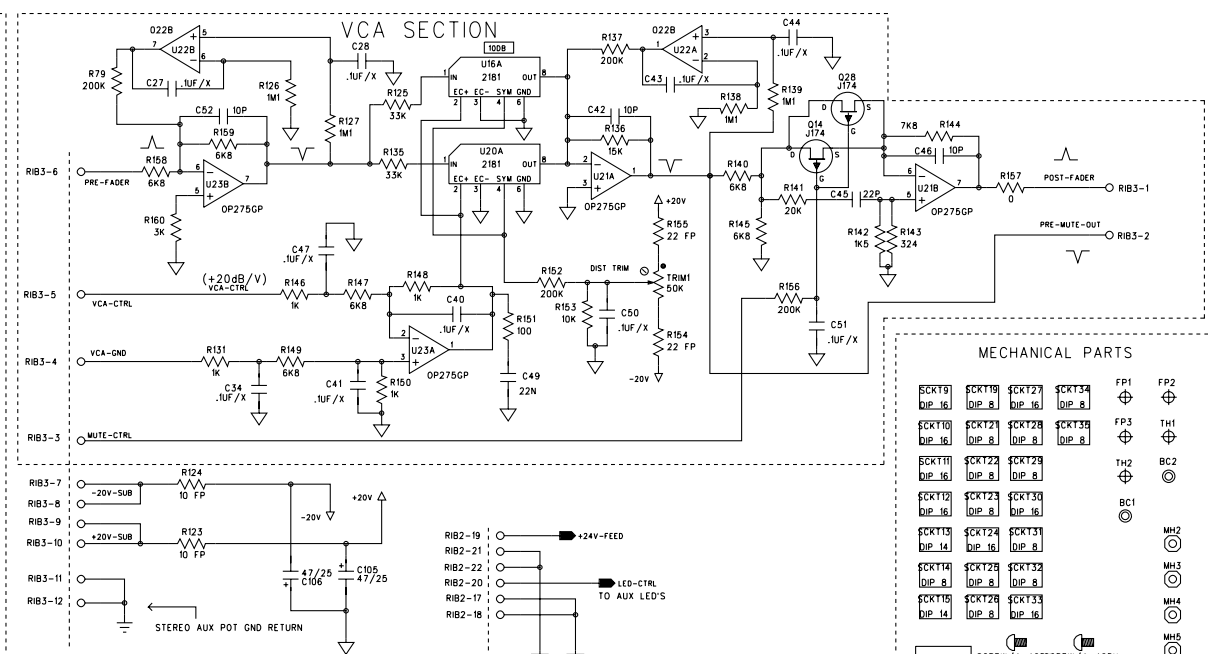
VCA SECTION

022B
U22B
R79
200K
C27 .1UF/X
R126
1M1
C28
.1UF/X
R127
1M1
C52 10P
R159
6K8
R158
6K8
PRE-FADER
U23B
OP275GP
R160
3K
RIB3-6

10DB
U16A
2181
IN OUT
EC+ EC- SYM GND
R125
33K
R135
33K
U20A
2181
IN OUT
EC+ EC- SYM GND

R137
200K
022B
U22A
C43 .1UF/X
C44
.1UF/X
R139
1M1
R138
1M1
C42 10P
R136
15K
U21A
OP275GP
+20V
R155
22 FP
TRIM1
50K
DIST TRIM
R154
22 FP
-20V

Q28
J174
Q14
J174
7K8
R144
C46 10P
R140
6K8
R141
20K
C45 22P
R142
1K5
R143
324
R145
6K8
U21B
OP275GP
R157
0
POST-FADER
RIB3-1
PRE-MUTE-OUT
RIB3-2

C47
.1UF/X
(+20dB/V)
VCA-CTRL
RIB3-5
VCA-CTRL
R146
1K
R147
6K8
R148
1K
C40
.1UF/X
U23A
R151
100
C49
22N
R152
200K
R153
10K
C50
.1UF/X
R156
200K
C51
.1UF/X

RIB3-4
VCA-GND
R131
1K
R149
6K8
C34
.1UF/X
C41
.1UF/X
R150
1K
OP275GP

RIB3-3
MUTE-CTRL

MECHANICAL PARTS

| SCKT9 DIP 16 | SCKT19 DIP 8 | SCKT27 DIP 16 | SCKT34 DIP 8 |
| SCKT10 DIP 16 | SCKT21 DIP 8 | SCKT28 DIP 8 | SCKT35 DIP 8 |
| SCKT11 DIP 16 | SCKT22 DIP 8 | SCKT29 DIP 8 | |
| SCKT12 DIP 16 | SCKT23 DIP 8 | SCKT30 DIP 8 | |
| SCKT13 DIP 14 | SCKT24 DIP 16 | SCKT31 DIP 8 | |
| SCKT14 DIP 8 | SCKT25 DIP 8 | SCKT32 DIP 8 | |
| SCKT15 DIP 14 | SCKT26 DIP 8 | SCKT33 DIP 8 | |

FP1 FP2
FP3 TH1
TH2 BC2
BC1
MH2
MH3
MH4
MH5

RIB3-7
RIB3-8
-20V-SUB
R124
10 FP
-20V
+20V
RIB3-9
RIB3-10
+20V-SUB
R123
10 FP
RIB3-11
RIB3-12
47/25
C106
C105
47/25
STEREO AUX POT GND RETURN

RIB2-19
+24V-FEED
RIB2-21
RIB2-22
RIB2-20
LED-CTRL
TO AUX LED'S
RIB2-17
RIB2-18